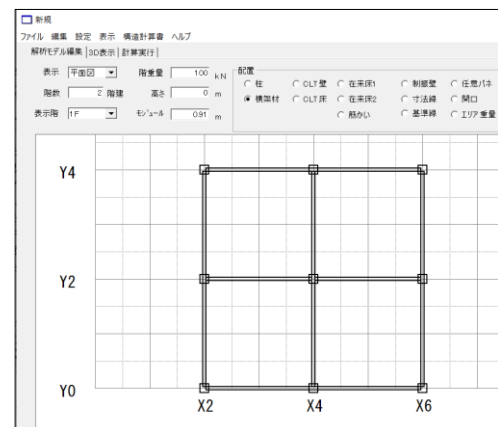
新規
ファイル 編集 設定 表示 構造計算書 ヘルプ
解析モデル編集 | 3D表示 | 計算実行

表示 平面図
階数 2 階建
表示階 1F
階重量 100 kN
高さ 0 m
モジュール 0.91 m

配置
柱
横架材
CLT壁
CLT床
在来床1
在来床2
筋かい
耐震壁
寸法線
基準線
任意パネ
開口
エリア重量

Y4
Y2
Y0
X2
X4
X6